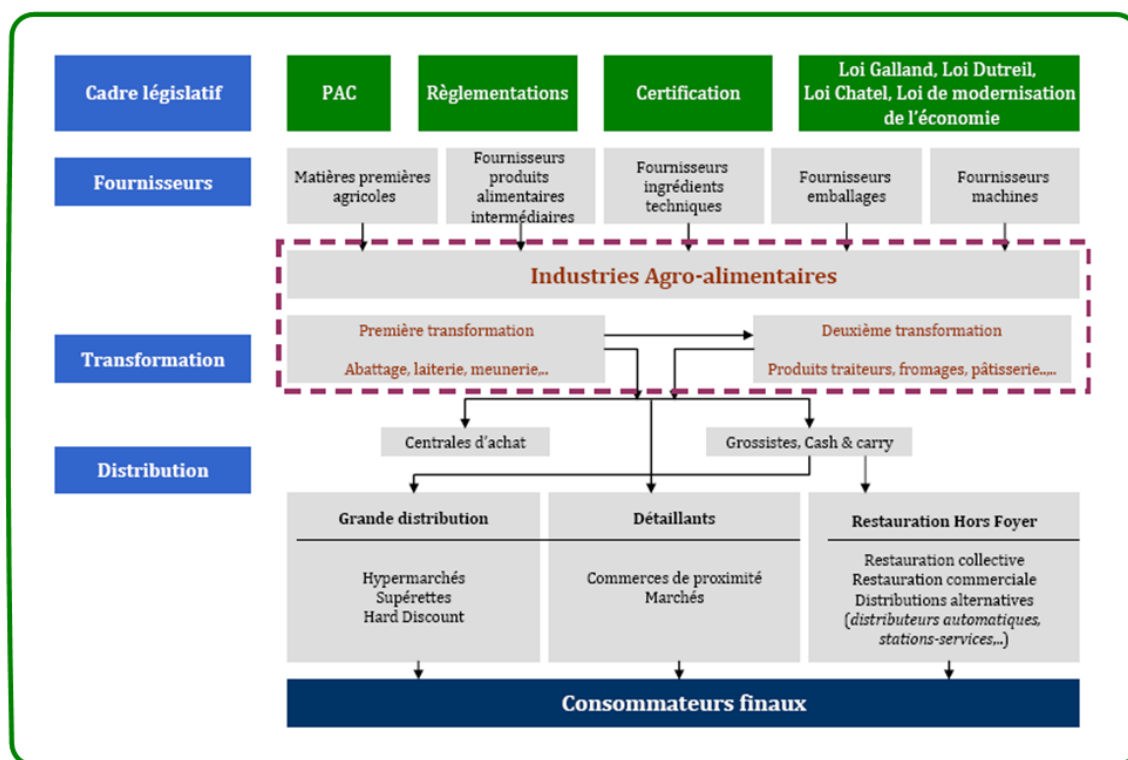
Cadre législatif

PAC

Règlementations

Certification

Loi Galland, Loi Dutreil, Loi Chatel, Loi de modernisation de l'économie

Fournisseurs

Matières premières agricoles

Fournisseurs produits alimentaires intermédiaires

Fournisseurs ingrédients techniques

Fournisseurs emballages

Fournisseurs machines

Industries Agro-alimentaires

Transformation

Première transformation

Abattage, laiterie, meunerie,..

Deuxième transformation

Produits traiteurs, fromages, pâtisserie,...

Centrales d'achat

Grossistes, Cash & carry

Distribution

Grande distribution

Hypermarchés
Supérettes
Hard Discount

Détaillants

Commerces de proximité
Marchés

Restauration Hors Foyer

Restauration collective
Restauration commerciale
Distributions alternatives
(distributeurs automatiques, stations-services,..)

Consommateurs finaux